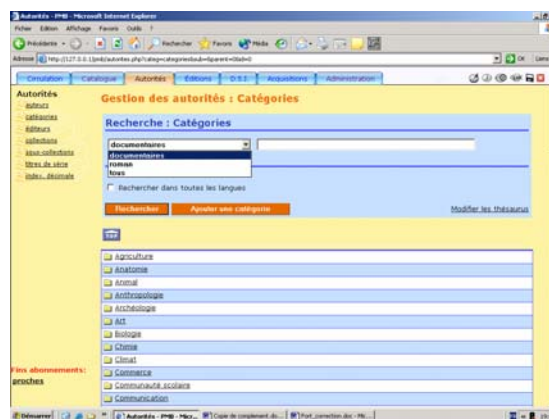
Autorités - PMB - Microsoft Internet Explorer

Fichier Edition Affichage Favoris Outils ?

Précédente Rechercher Favoris Média

Adresse http://127.0.0.1/pmb/autorites.php?categ=categories&sub=&parent=0&id=0

OK Liens

Circulation Catalogue Autorités Editions D.S.I. Acquisitions Administration

Autorités
auteurs
catégories
éditeurs
collections
sous-collections
titres de série
index. décimale

Gestion des autorités : Catégories

Recherche : Catégories

documentaires
documentaires
romans
tous

Rechercher dans toutes les langues

Rechercher Ajouter une catégorie

Modifier les thésaurus

Agriculture
Anatomie
Animal
Anthropologie
Archéologie
Art
Biologie
Chimie
Climat
Commerce
Communauté scolaire
Communication

Fins abonnements:
proches

Démarrer Autorités - PMB - Micr... Copie de complement de... Port_correction.doc - Mi...